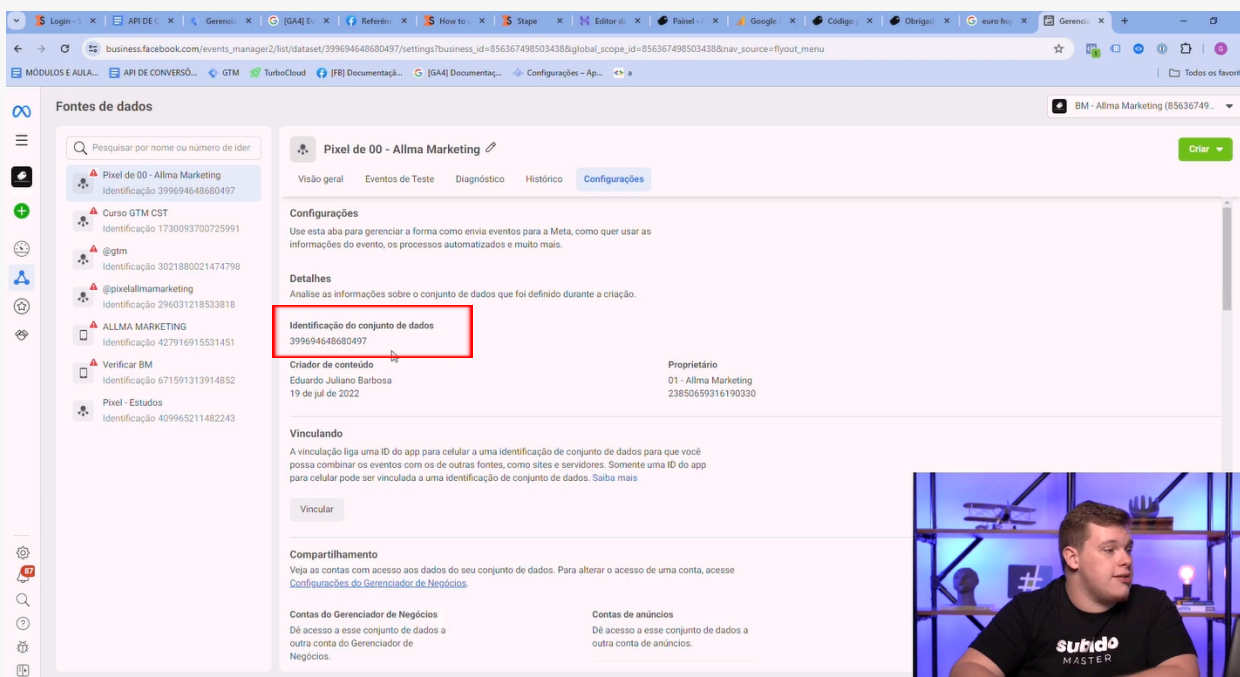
Login - S | API DE C | Gerencia | [GA4] Ev | Referên | How to | Stape | Editor de | Painel | Google | Código | Obrigad | euro hoj | Gerencia

business.facebook.com/events_manager2/list/dataset/399694648680497/settings?business_id=856367498503438&global_scope_id=856367498503438&nav_source=flyout_menu

MÓDULOS E AULA... | API DE CONVERSÕ... | GTM | TurboCloud | [FB] Documentaçã... | [GA4] Documentaç... | Configurações – Ap... | a | Todos os favori

Fontes de dados

BM - Allma Marketing (85636749...

Pesquisar por nome ou número de ider

Pixel de 00 - Allma Marketing
Identificação 399694648680497

Curso GTM CST
Identificação 1730093700725991

@gtm
Identificação 3021880021474798

@pixelallmamarketing
Identificação 296031218533818

ALLMA MARKETING
Identificação 427916915531451

Verificar BM
Identificação 671591313914852

Pixel - Estudos
Identificação 409965211482243

87

Pixel de 00 - Allma Marketing

Criar

Visão geral | Eventos de Teste | Diagnóstico | Histórico | Configurações

Configurações
Use esta aba para gerenciar a forma como envia eventos para a Meta, como quer usar as informações do evento, os processos automatizados e muito mais.

Detalhes
Analise as informações sobre o conjunto de dados que foi definido durante a criação.

Identificação do conjunto de dados
399694648680497

Criador de conteúdo
Eduardo Juliano Barbosa
19 de jul de 2022

Proprietário
01 - Allma Marketing
2385065931619033O

Vinculando
A vinculação liga uma ID do app para celular a uma identificação de conjunto de dados para que você possa combinar os eventos com os de outras fontes, como sites e servidores. Somente uma ID do app para celular pode ser vinculada a uma identificação de conjunto de dados. Saiba mais

Vincular

Compartilhamento
Veja as contas com acesso aos dados do seu conjunto de dados. Para alterar o acesso de uma conta, acesse Configurações do Gerenciador de Negócios.

Contas do Gerenciador de Negócios
Dê acesso a esse conjunto de dados a outra conta do Gerenciador de Negócios.

Contas de anúncios
Dê acesso a esse conjunto de dados a outra conta de anúncios.

subido
MASTER